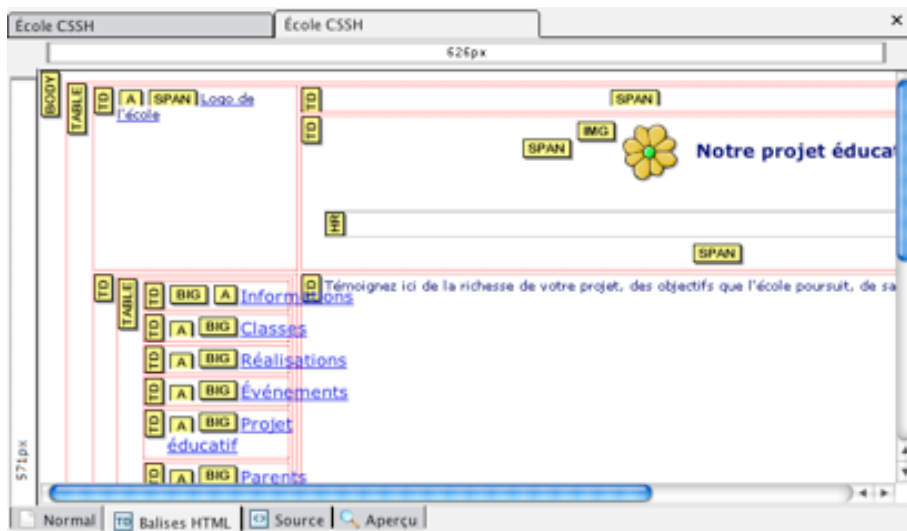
École CSSH | École CSSH ×

626px

BODY TABLE TD A SPAN Logo de l'école TD SPAN

TD IMG SPAN Notre projet éducat

HR

SPAN

TD TABLE TD BIG A Informations TD Témoignez ici de la richesse de votre projet, des objectifs que l'école poursuit, de sa

TD A BIG Classes

TD A BIG Réalisations

TD A BIG Événements

TD A BIG Projet éducatif

TD A BIG Parents

571px

Normal | TD Balises HTML | Source | Aperçu